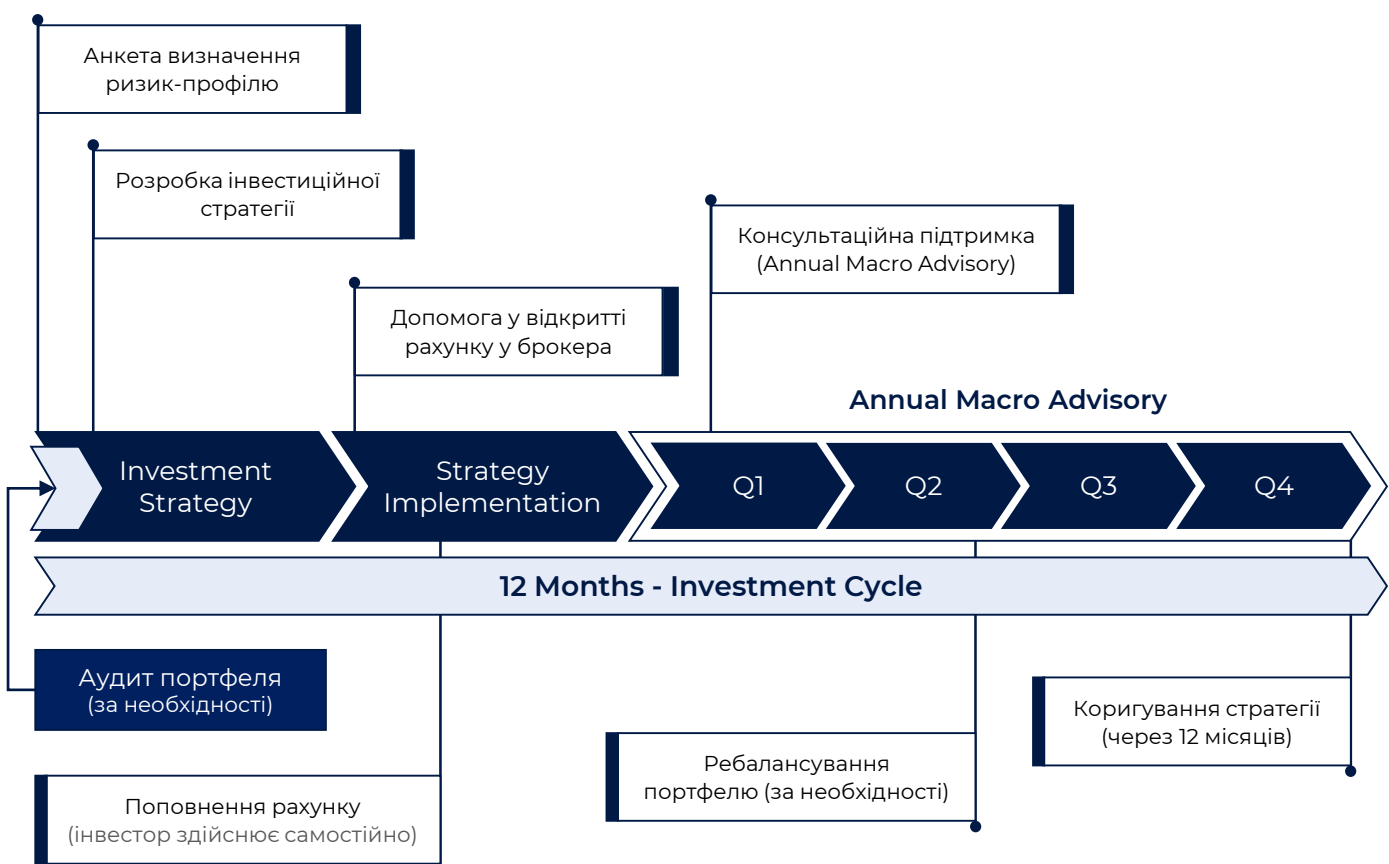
Анкета визначення ризик-профілю

Розробка інвестиційної стратегії

Консультаційна підтримка (Annual Macro Advisory)

Допомога у відкритті рахунку у брокера

Annual Macro Advisory

Investment Strategy

Strategy Implementation

Q1

Q2

Q3

Q4

12 Months - Investment Cycle

Аудит портфеля (за необхідності)

Коригування стратегії (через 12 місяців)

Ребалансування портфелю (за необхідності)

Поповнення рахунку (інвестор здійснює самостійно)